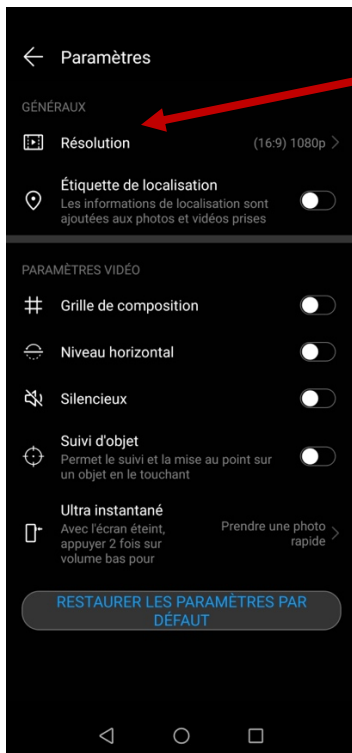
Paramètres

GÉNÉRAUX

Résolution (16:9) 1080p

Étiquette de localisation
Les informations de localisation sont ajoutées aux photos et vidéos prises

PARAMÈTRES VIDÉO

Grille de composition

Niveau horizontal

Silencieux

Suivi d'objet
Permet le suivi et la mise au point sur un objet en le touchant

Ultra instantané
Avec l'écran éteint, appuyer 2 fois sur volume bas pour

Prendre une photo rapide

RESTAURER LES PARAMÈTRES PAR DÉFAUT